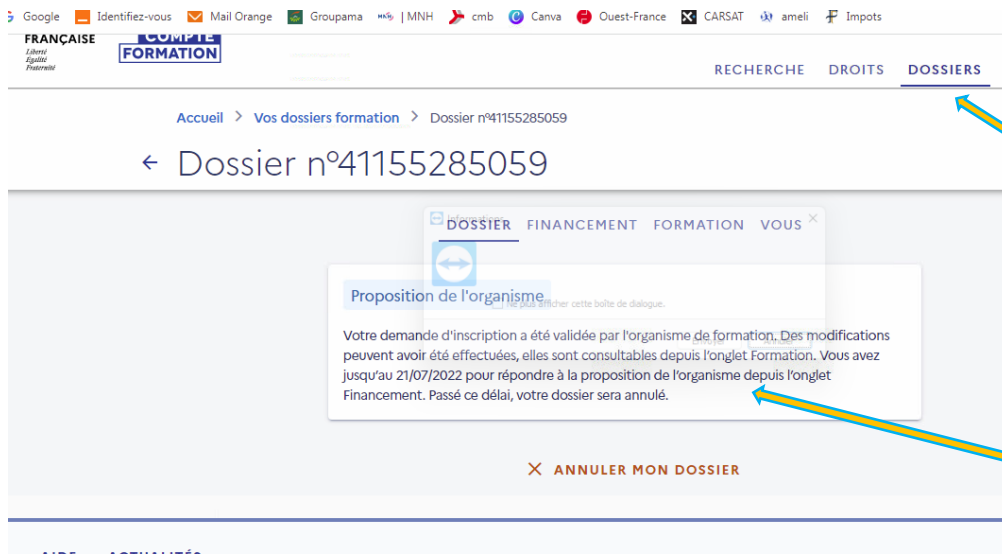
Google Identifiez-vous Mail Orange Groupama | MNH cmb Canva Ouest-France CARSAT ameli Impots

FRANÇAISE
Liberté
Égalité
Fraternité

COMPTE FORMATION

RECHERCHE DROITS DOSSIERS

Accueil > Vos dossiers formation > Dossier nº41155285059

← Dossier nº41155285059

DOSSIER FINANCEMENT FORMATION VOUS

Proposition de l'organisme

Votre demande d'inscription a été validée par l'organisme de formation. Des modifications peuvent avoir été effectuées, elles sont consultables depuis l'onglet Formation. Vous avez jusqu'au 21/07/2022 pour répondre à la proposition de l'organisme depuis l'onglet Financement. Passé ce délai, votre dossier sera annulé.

✕ ANNULER MON DOSSIER